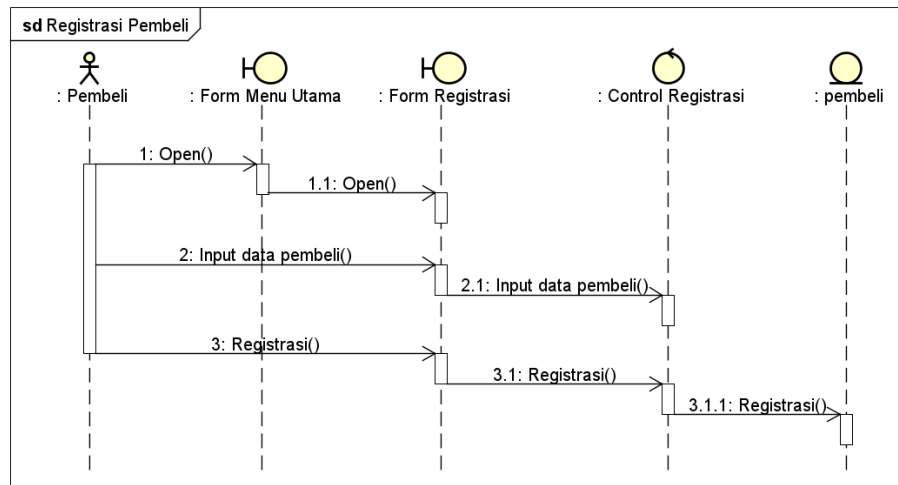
sd Registrasi Pembeli

: Pembeli

: Form Menu Utama

: Form Registrasi

: Control Registrasi

: pembeli

1: Open()

1.1: Open()

2: Input data pembeli()

2.1: Input data pembeli()

3: Registrasi()

3.1: Registrasi()

3.1.1: Registrasi()